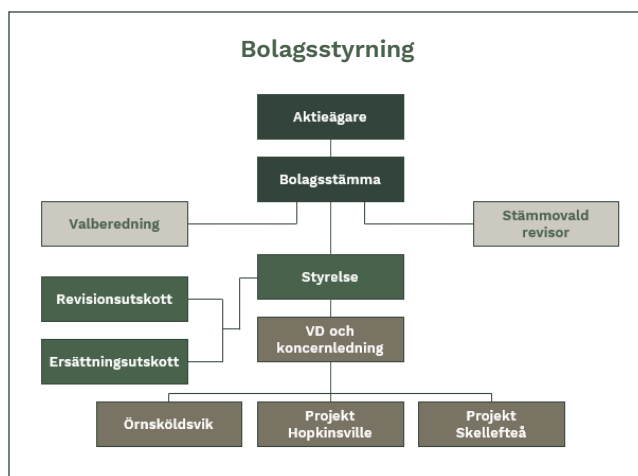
Bolagsstyrning

Aktieägare

Bolagsstämma

Valberedning

Stämmovald revisor

Styrelse

Revisionsutskott

Ersättningsutskott

VD och koncernledning

Örnsköldsvik

Projekt Hopkinsville

Projekt Skellefteå